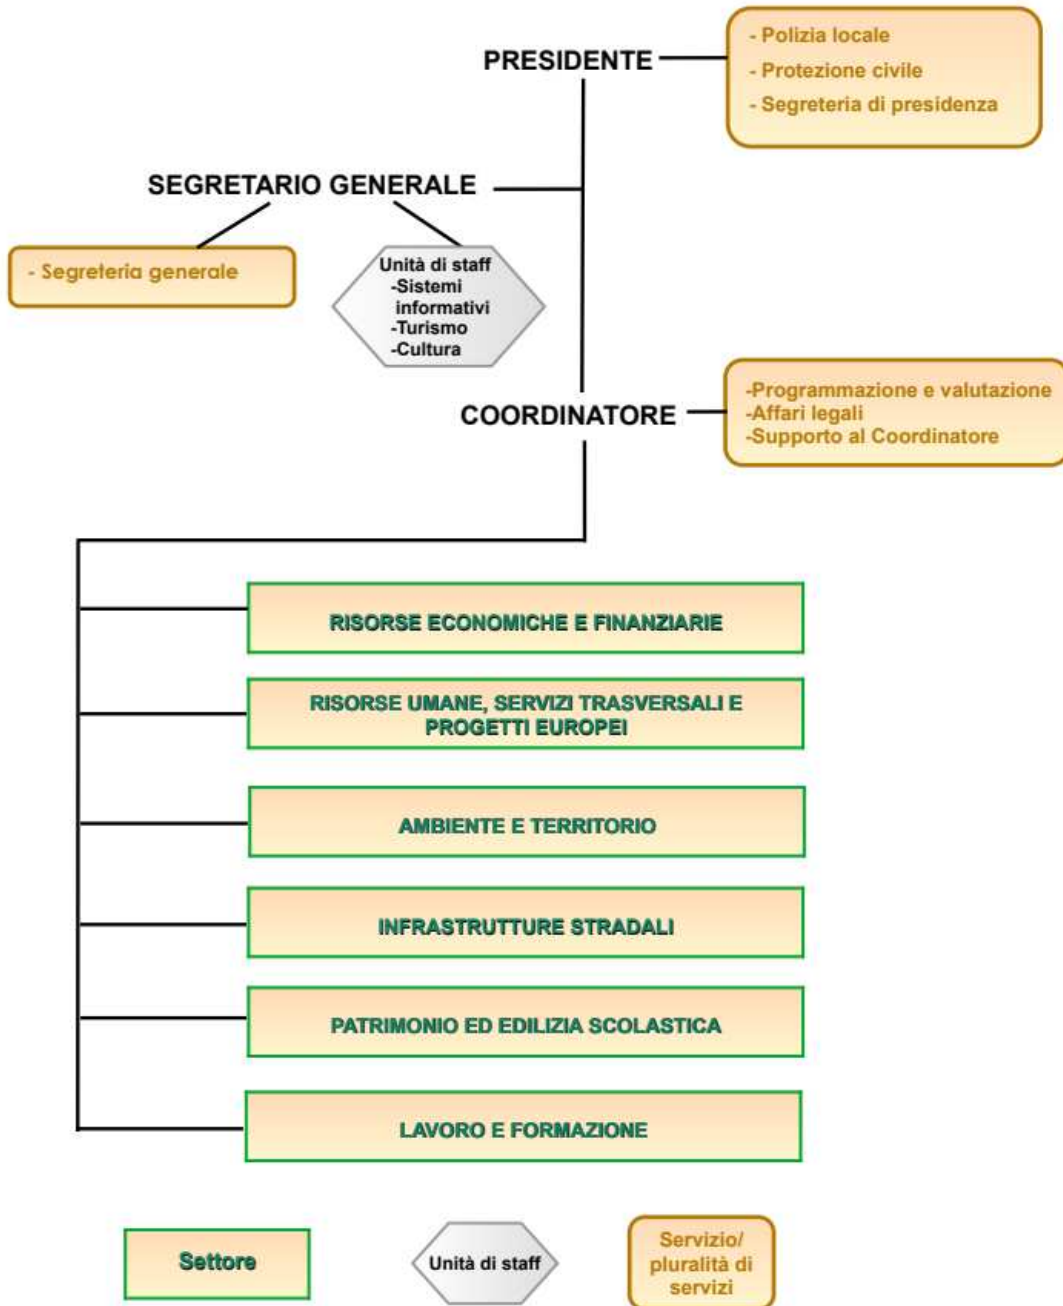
PRESIDENTE

- Polizia locale
- Protezione civile
- Segreteria di presidenza

SEGRETARIO GENERALE

- Segreteria generale

Unità di staff
-Sistemi informativi
-Turismo
-Cultura

COORDINATORE

-Programmazione e valutazione
-Affari legali
-Supporto al Coordinatore

RISORSE ECONOMICHE E FINANZIARIE

RISORSE UMANE, SERVIZI TRASVERSALI E PROGETTI EUROPEI

AMBIENTE E TERRITORIO

INFRASTRUTTURE STRADALI

PATRIMONIO ED EDILIZIA SCOLASTICA

LAVORO E FORMAZIONE

Settore

Unità di staff

Servizio/ pluralità di servizi